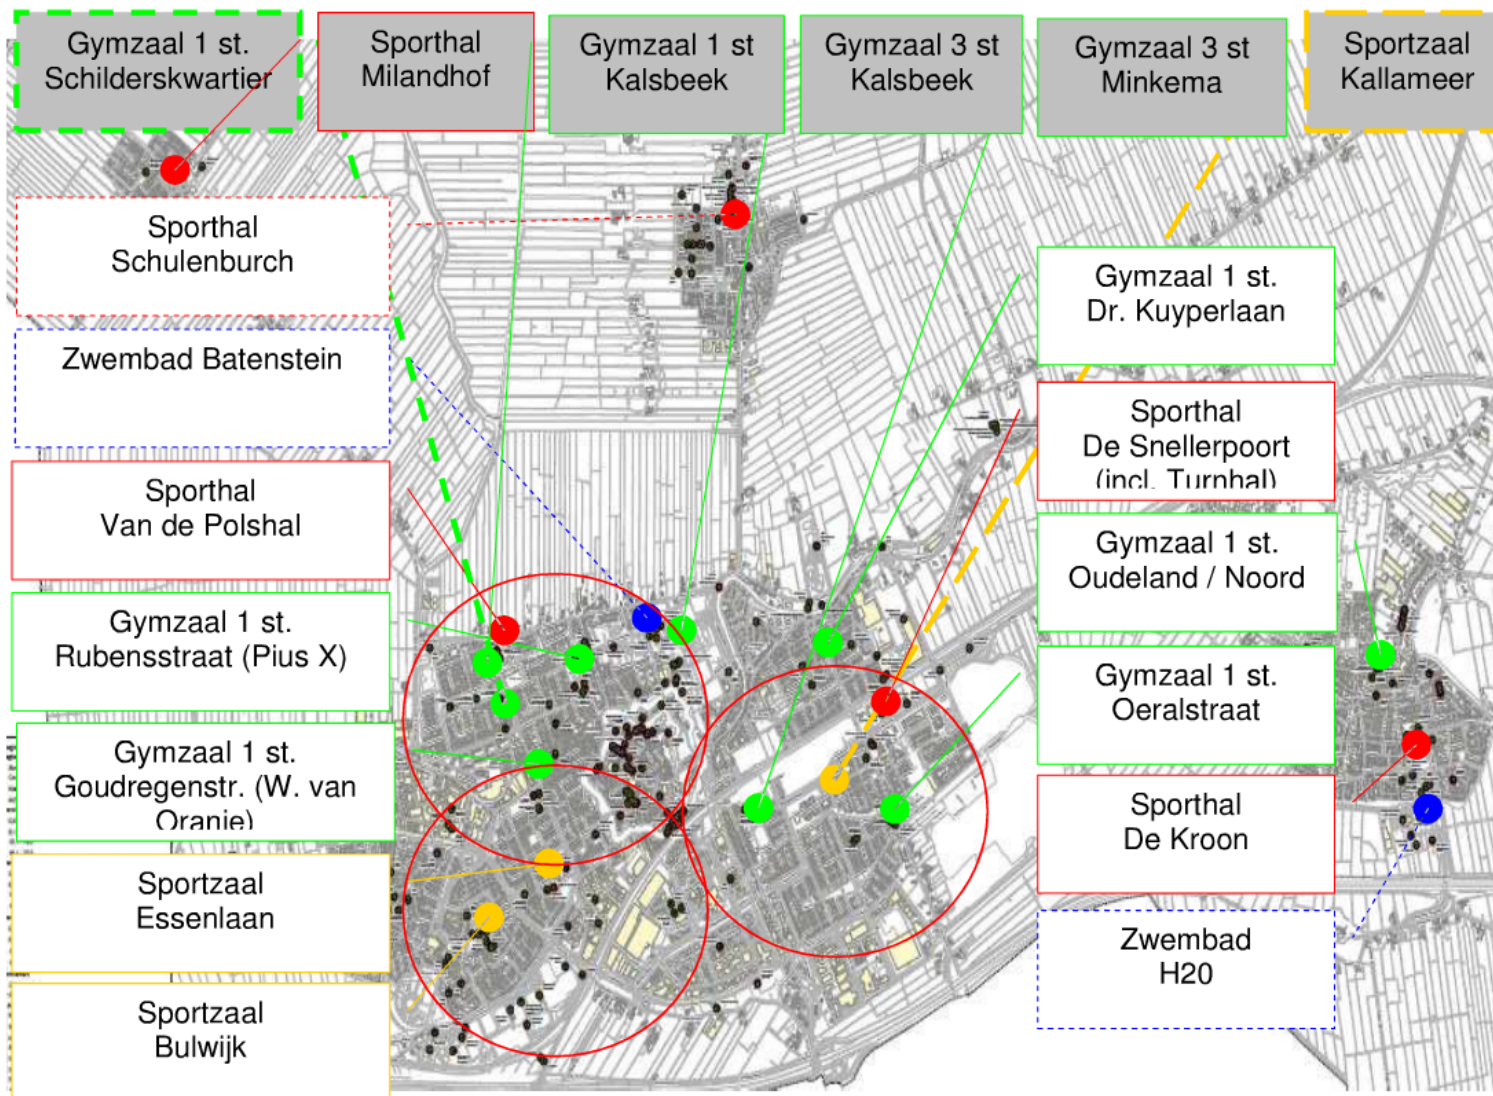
Gymzaal 1 st. Schilderskwartier

Sporthal Milandhof

Gymzaal 1 st Kalsbeek

Gymzaal 3 st Kalsbeek

Gymzaal 3 st Minkema

Sportzaal Kallameer

Sporthal Schulenburch

Zwembad Batenstein

Sporthal Van de Polshal

Gymzaal 1 st. Rubensstraat (Pius X)

Gymzaal 1 st. Goudregenstr. (W. van Oranje)

Sportzaal Essenlaan

Sportzaal Bulwijk

Gymzaal 1 st. Dr. Kuyperlaan

Sporthal De Snellerpoort (incl. Turnhal)

Gymzaal 1 st. Oudeland / Noord

Gymzaal 1 st. Oeralstraat

Sporthal De Kroon

Zwembad H20